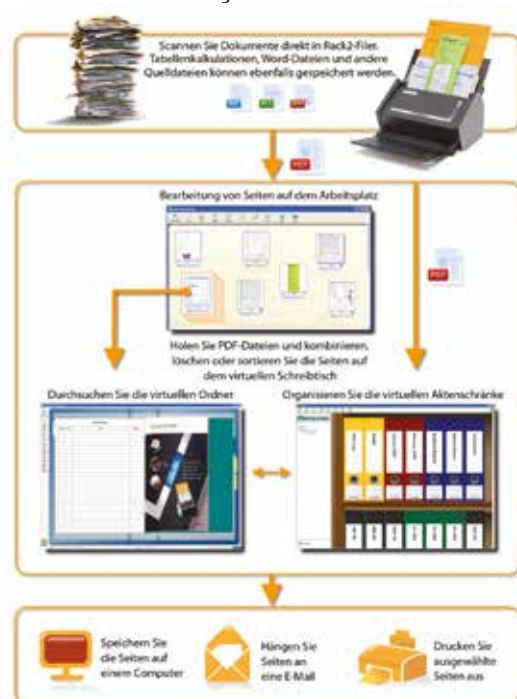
Scannen Sie Dokumente direkt in Rack2-Filer. Tabellenkalkulationen, Word-Dateien und andere Quelldateien können ebenfalls gespeichert werden.

Bearbeitung von Seiten auf dem Arbeitsplatz

Holen Sie PDF-Dateien und kombinieren, löschen oder sortieren Sie die Seiten auf dem virtuellen Schreibtisch

Durchsuchen Sie die virtuellen Ordner

Organisieren Sie die virtuellen Aktenschränke

Speichern Sie die Seiten auf einem Computer

Hängen Sie Seiten an eine E-Mail

Drucken Sie ausgewählte Seiten aus